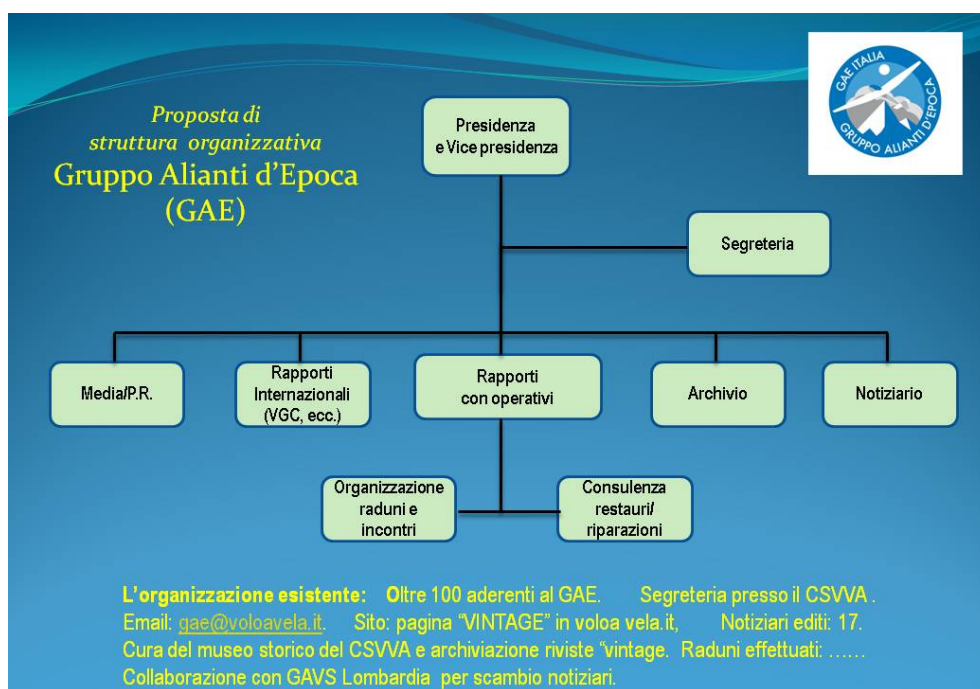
Proposta di struttura organizzativa
Gruppo Alianti d'Epoca (GAE)

GAE ITALIA
GRUPPO ALIANTI D'EPOCA

Presidenza e Vice presidenza

Segreteria

Media/P.R.

Rapporti Internazionali (VGC, ecc.)

Rapporti con operativi

Archivio

Notiziario

Organizzazione raduni e incontri

Consulenza restauri/ riparazioni

L'organizzazione esistente: Oltre 100 aderenti al GAE. Segreteria presso il CSVVA . Email: gae@voloavela.it. Sito: pagina "VINTAGE" in voloa vela.it, Notiziari editi: 17. Cura del museo storico del CSVVA e archiviazione riviste "vintage. Raduni effettuati: …… Collaborazione con GAVS Lombardia per scambio notiziari.